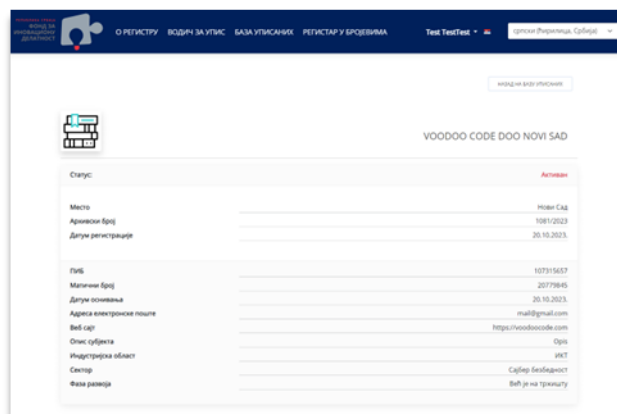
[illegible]
ФОНД ЗА ИНОВАЦИОНУ ДЕЛАТНОСТ

О РЕГИСТРУ ВОДИЧ ЗА УПИС БАЗА УПИСАНИХ РЕГИСТАР У БРОЈЕВИМА Test TestTest српски (Ћирилица, Србија)

НАЗАД НА БАЗУ УПИСАНИХ

VOODOO CODE DOO NOVI SAD

| | |
|---|---|
| Статус: | Активан |
| Место | Нови Сад |
| Архивски број | 1081/2023 |
| Датум регистрације | 20.10.2023. |
| ПИБ | 107315657 |
| Матични број | 20779845 |
| Датум оснивања | 20.10.2023. |
| Адреса електронске поште | mail@gmail.com |
| Веб сајт | https://voodoocode.com |
| Опис субјекта | Opis |
| Индустријска област | ИКТ |
| Сектор | Сајбер безбедност |
| Фаза развоја | Већ је на тржишту |